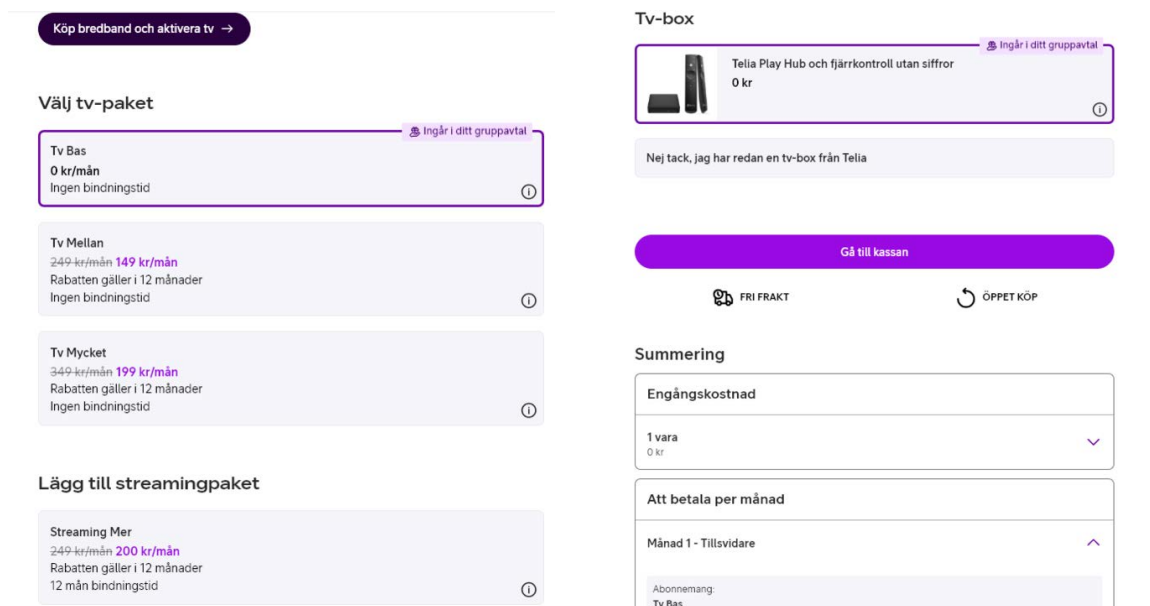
Köp bredband och aktivera tv →

Välj tv-paket

Ingår i ditt gruppavtal

Tv Bas
0 kr/mån
Ingen bindningstid

Tv Mellan
~~249 kr/mån~~ 149 kr/mån
Rabatten gäller i 12 månader
Ingen bindningstid

Tv Mycket
~~349 kr/mån~~ 199 kr/mån
Rabatten gäller i 12 månader
Ingen bindningstid

Lägg till streamingpaket

Streaming Mer
~~249 kr/mån~~ 200 kr/mån
Rabatten gäller i 12 månader
12 mån bindningstid

Tv-box

Ingår i ditt gruppavtal

Telia Play Hub och fjärrkontroll utan siffror
0 kr

Nej tack, jag har redan en tv-box från Telia

Gå till kassan

FRI FRAKT

ÖPPET KÖP

Summering

Engångskostnad

1 vara
0 kr

Att betala per månad

Månad 1 - Tillsvidare

Abonnemang:
Tv Bas